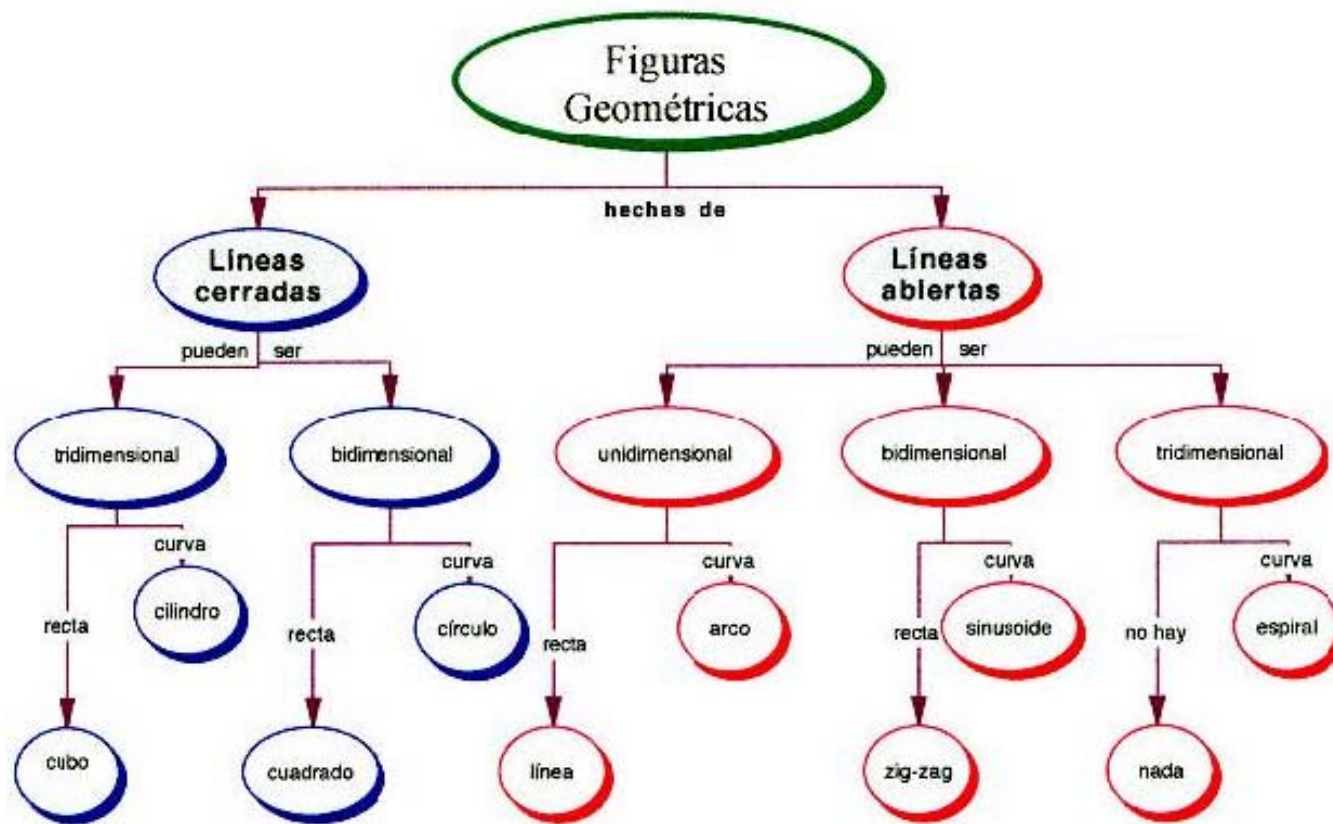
Figuras Geométricas

hechas de

Líneas cerradas

Líneas abiertas

pueden ser

pueden ser

tridimensional

bidimensional

unidimensional

bidimensional

tridimensional

curva

recta

cilindro

cubo

curva

recta

círculo

cuadrado

curva

recta

arco

línea

curva

recta

sinusoide

zig-zag

curva

no hay

espiral

nada